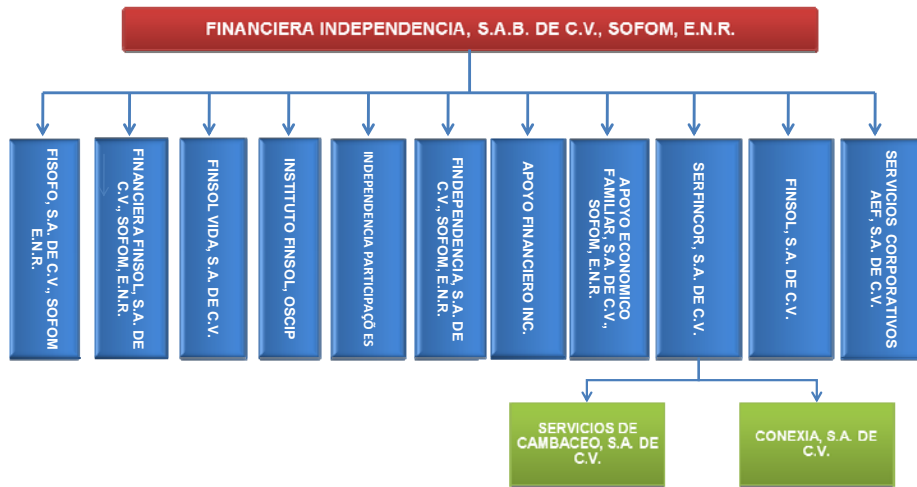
FINANCIERA INDEPENDENCIA, S.A.B. DE C.V., SOFOM, E.N.R.

FISOFO, S.A. DE C.V., SOFOM E.N.R.

FINANCIERA FINSOL, S.A. DE C.V., SOFOM, E.N.R.

FINSOL VIDA, S.A DE C.V.

INSTITUTO FINSOL, OSCIP

INDEPENDENCIA PARTICIPAÇÕES

FINDEPENDENCIA, S.A. DE C.V., SOFOM, E.N.R.

APOYO FINANCIERO INC.

APOYO ECONOMICO FAMILIAR, S.A. DE C.V., SOFOM, E.N.R.

SERFINCOR, S.A. DE C.V.

FINSOL, S.A. DE C.V.

SERVICIOS CORPORATIVOS AEF, S.A. DE C.V.

SERVICIOS DE CAMBACEO, S.A. DE C.V.

CONEXIA, S.A. DE C.V.